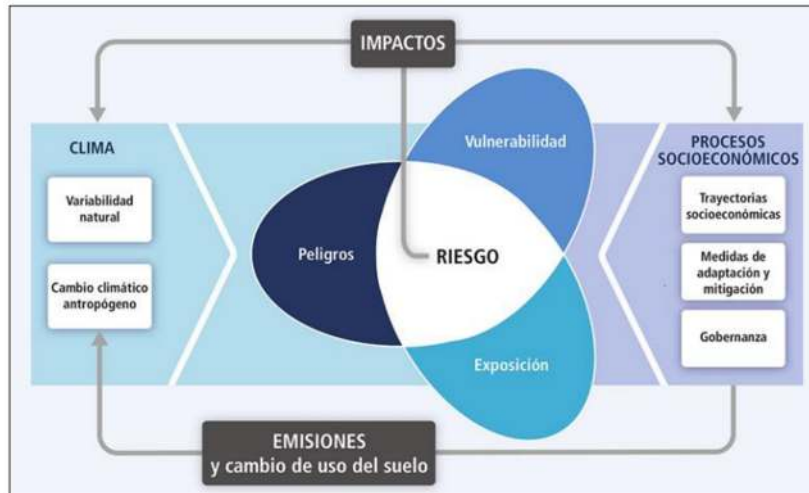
IMPACTOS

CLIMA

Variabilidad natural

Cambio climático antropógeno

Vulnerabilidad

Peligros

RIESGO

Exposición

PROCESOS SOCIOECONÓMICOS

Trayectorias socioeconómicas

Medidas de adaptación y mitigación

Gobernanza

EMISIONES
y cambio de uso del suelo